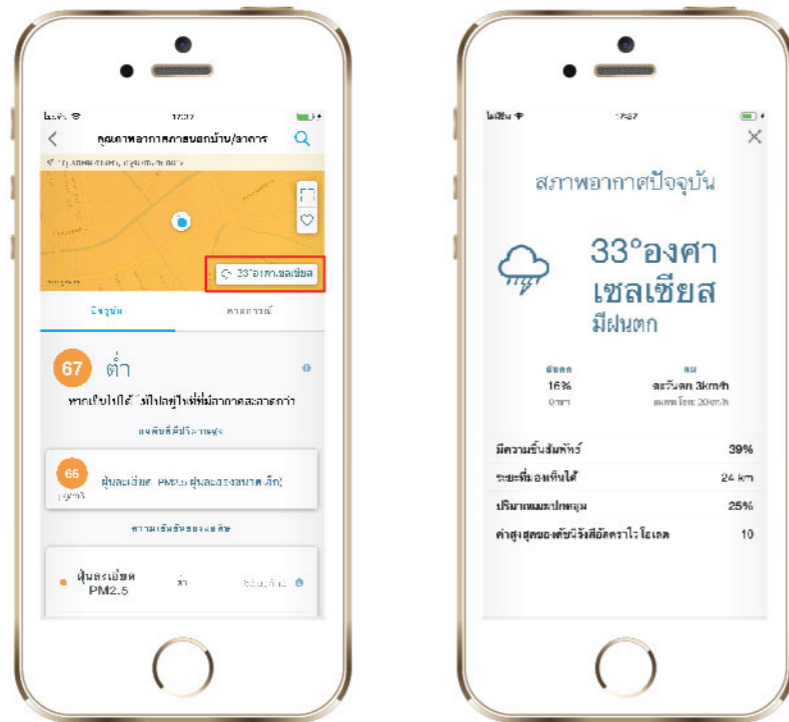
17:37

คุณภาพอากาศภายนอกบ้าน/อาคาร

33°องศา เซลเซียส

ปัจจุบัน

คาดการณ์

67 ต่ำ

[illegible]

66

ฝุ่นละเอียด PM2.5

ฝุ่นละเอียด PM2.5

17:37

สภาพอากาศปัจจุบัน

33°องศา เซลเซียส

มีฝนตก

16%

ตะวันตก 3km/h

มีความชื้นสัมพัทธ์ 39%

ระยะที่มองเห็นได้ 24 km

ปริมาณเมฆปกคลุม 25%

ค่าสูงสุดของดัชนีรังสีอัลตราไวโอเลต 10